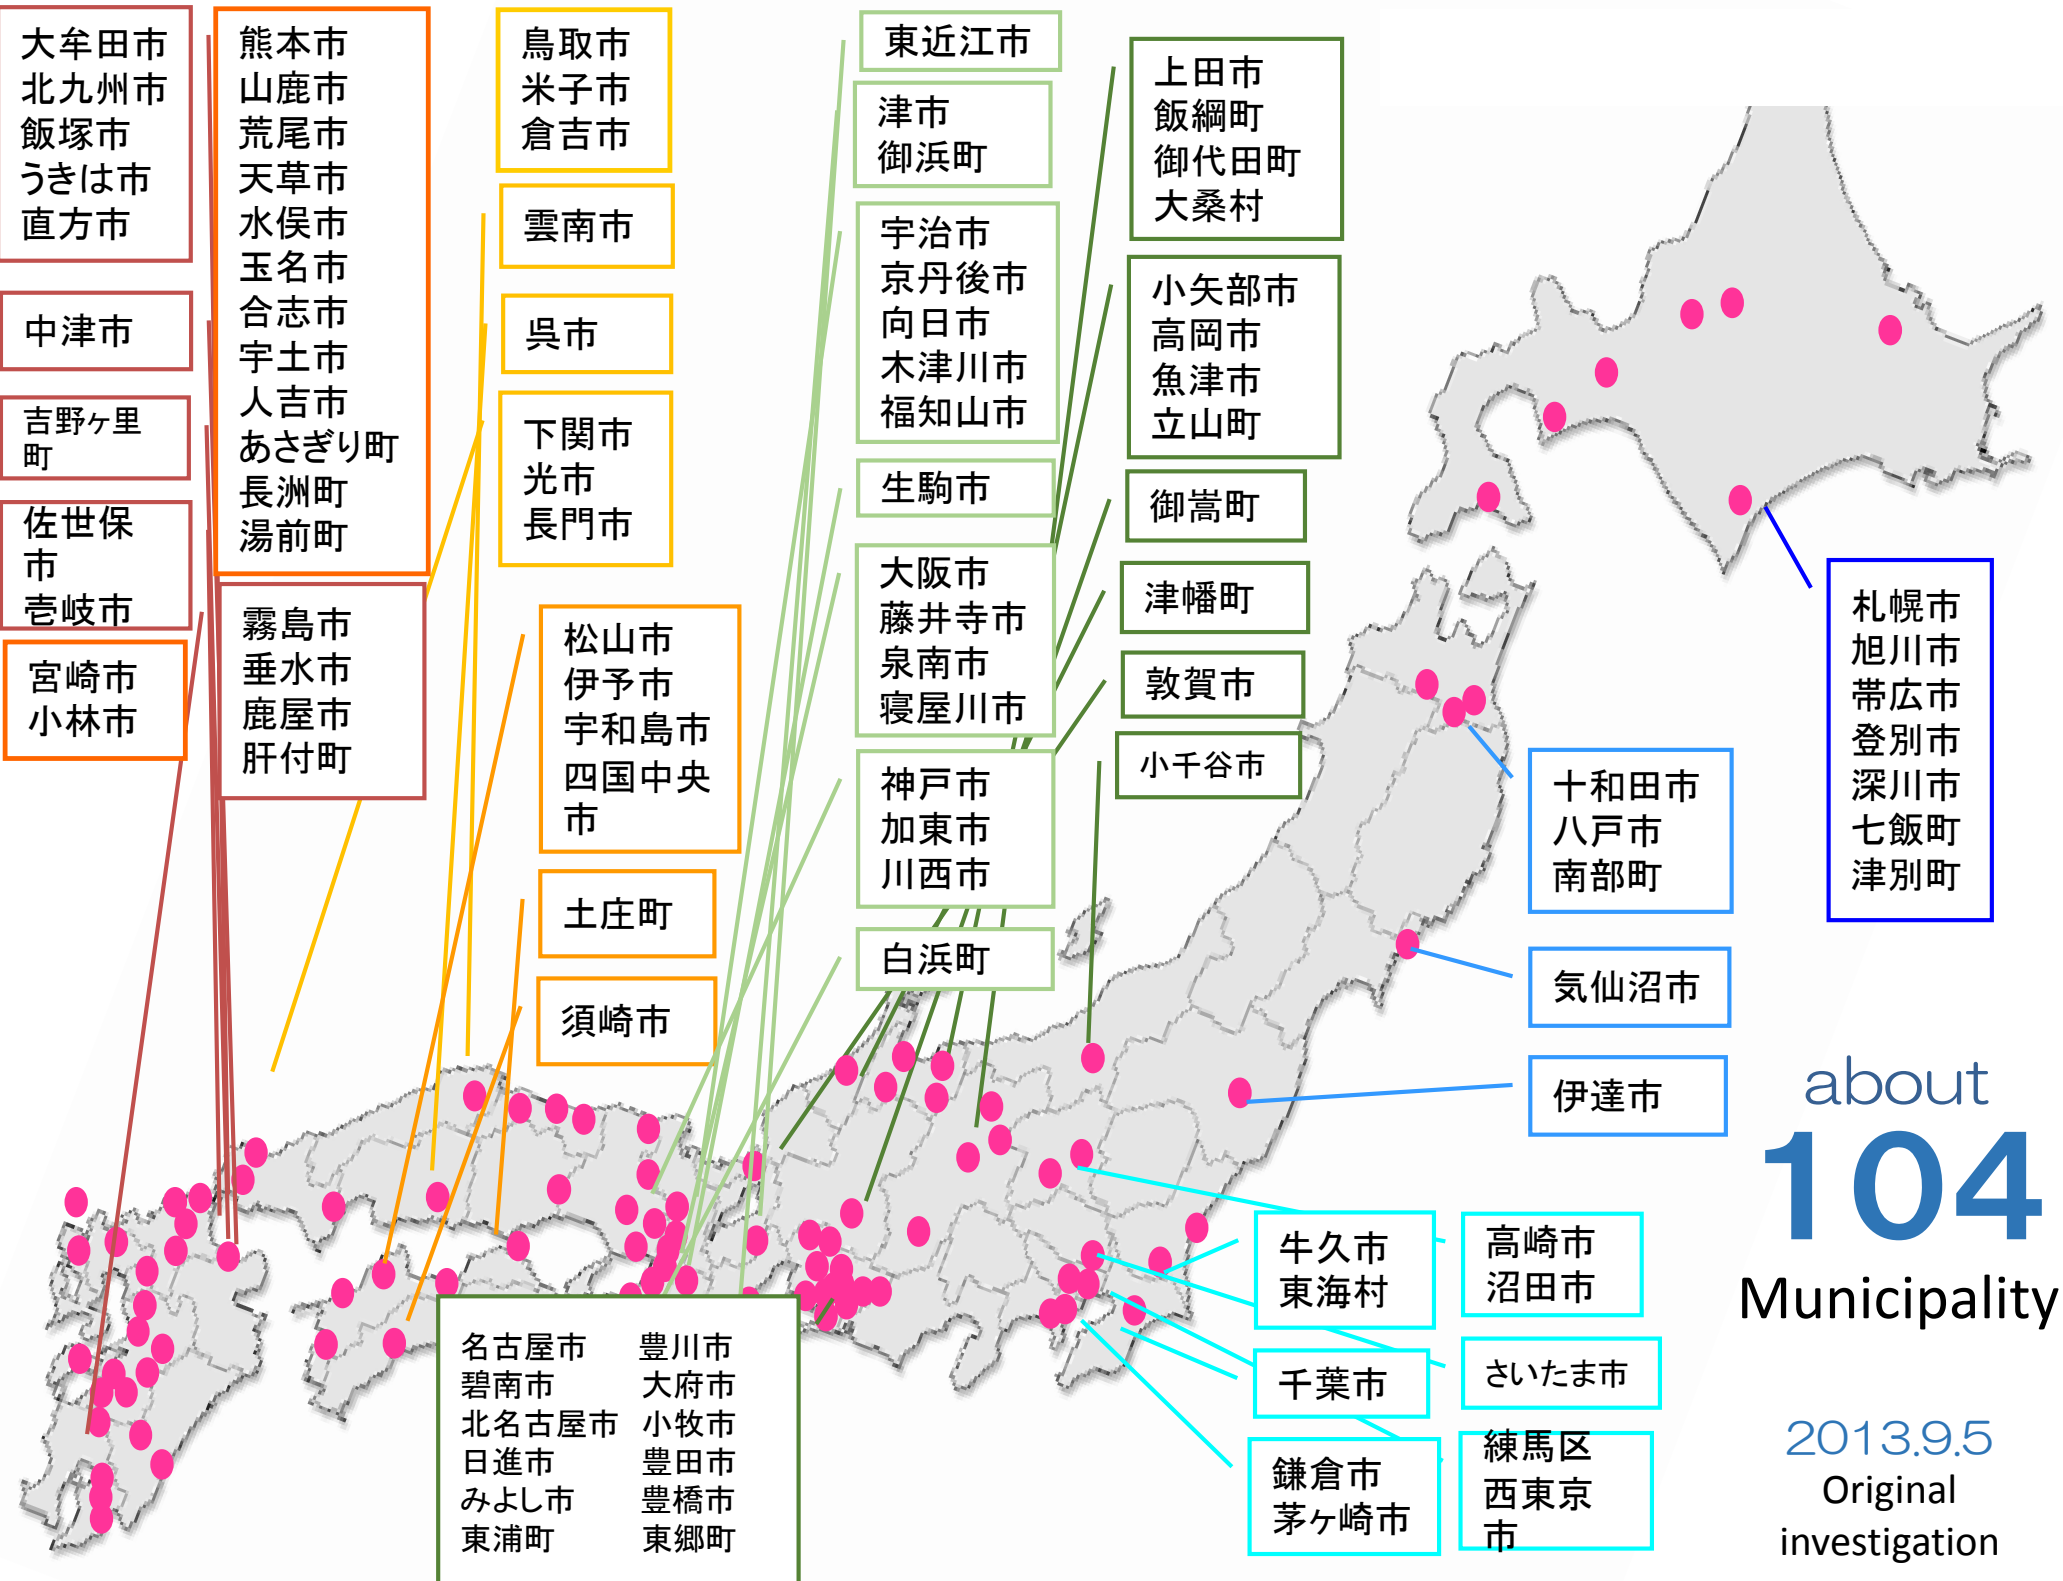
大牟田市
北九州市
飯塚市
うきは市
直方市

中津市

吉野ヶ里町

佐世保市
壱岐市

宮崎市
小林市

熊本市
山鹿市
荒尾市
天草市
水俣市
玉名市
合志市
宇土市
人吉市
あさぎり町
長洲町
湯前町

霧島市
垂水市
鹿屋市
肝付町

鳥取市
米子市
倉吉市

雲南市

呉市

下関市
光市
長門市

松山市
伊予市
宇和島市
四国中央市

土庄町

須崎市

名古屋市
碧南市
北名古屋市
日進市
みよし市
東浦町

豊川市
大府市
小牧市
豊田市
豊橋市
東郷町

東近江市

津市
御浜町

宇治市
京丹後市
向日市
木津川市
福知山市

生駒市

大阪市
藤井寺市
泉南市
寝屋川市

神戸市
加東市
川西市

白浜町

上田市
飯綱町
御代田町
大桑村

小矢部市
高岡市
魚津市
立山町

御嵩町

津幡町

敦賀市

小千谷市

十和田市
八戸市
南部町

気仙沼市

伊達市

札幌市
旭川市
帯広市
登別市
深川市
七飯町
津別町

牛久市
東海村

高崎市
沼田市

千葉市

さいたま市

鎌倉市
茅ヶ崎市

練馬区
西東京市

about
104
Municipality

2013.9.5
Original
investigation